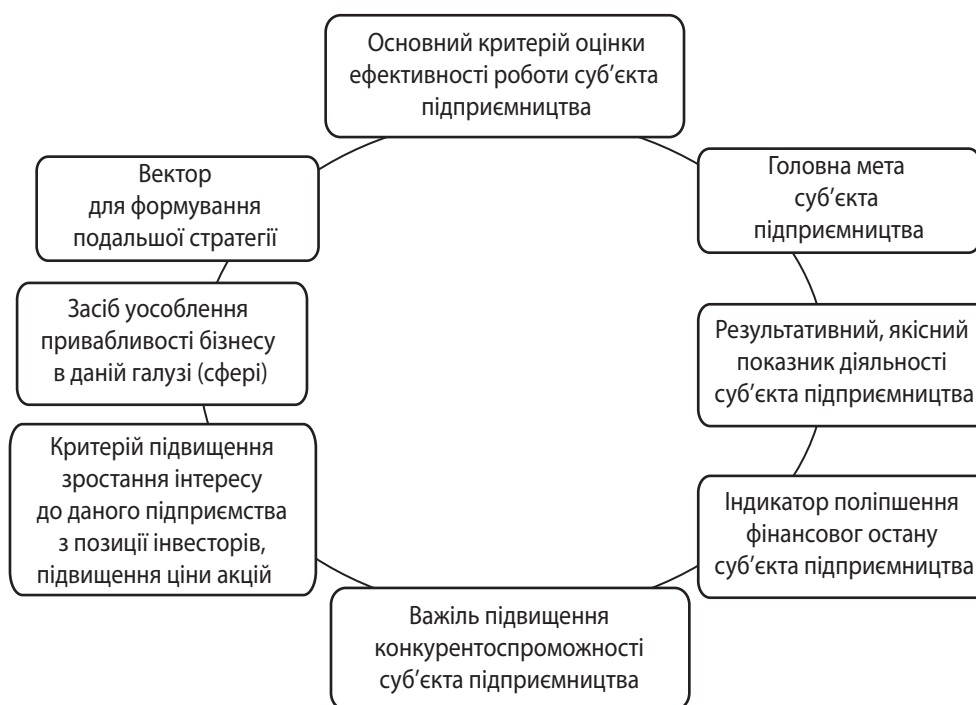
Основний критерій оцінки ефективності роботи суб'єкта підприємництва

Головна мета суб'єкта підприємництва

Результативний, якісний показник діяльності суб'єкта підприємництва

Індикатор поліпшення фінансовог остану суб'єкта підприємництва

Важіль підвищення конкурентоспроможності суб'єкта підприємництва

Критерій підвищення зростання інтересу до даного підприємства з позиції інвесторів, підвищення ціни акцій

Засіб усоблення привабливості бізнесу в даній галузі (сфері)

Вектор для формування подальшої стратегії